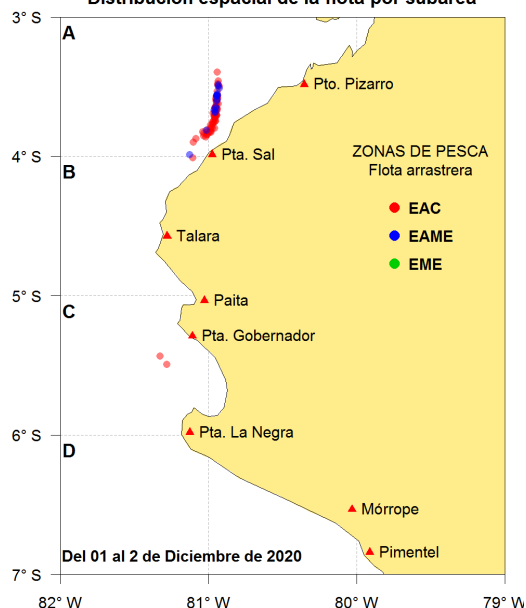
Distribución espacial de la flota por subárea

3° S
4° S
5° S
6° S
7° S

A
B
C
D

Pto. Pizarro
Pta. Sal
Talara
Paita
Pta. Gobernador
Pta. La Negra
Mórrope
Pimentel

ZONAS DE PESCA
Flota arrastrera
EAC
EAME
EME

Del 01 al 2 de Diciembre de 2020

82° W
81° W
80° W
79° W